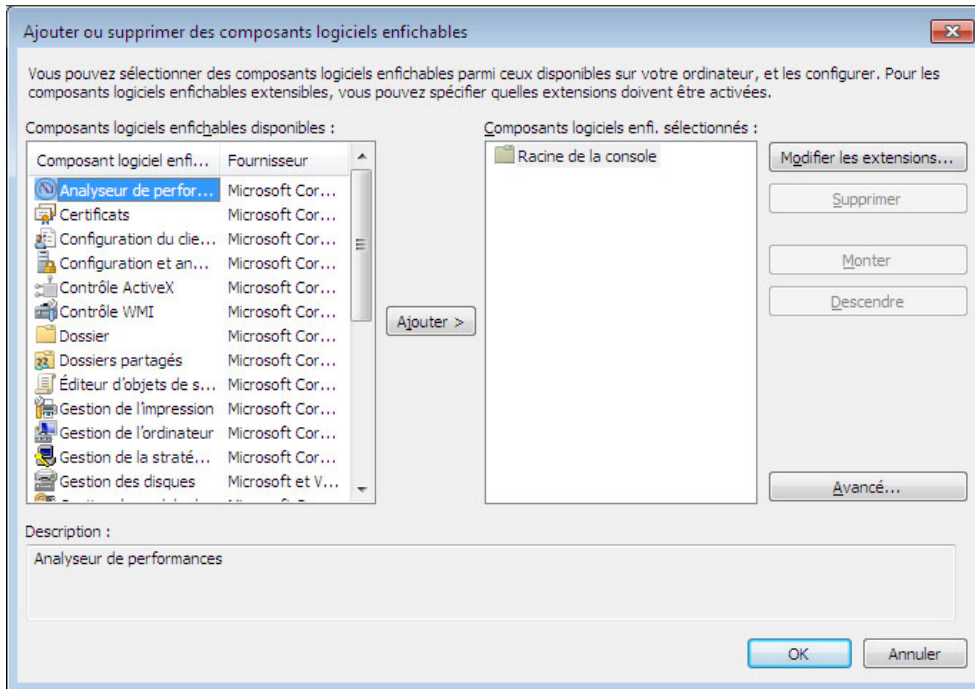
Ajouter ou supprimer des composants logiciels enfichables

Vous pouvez sélectionner des composants logiciels enfichables parmi ceux disponibles sur votre ordinateur, et les configurer. Pour les composants logiciels enfichables extensibles, vous pouvez spécifier quelles extensions doivent être activées.

Composants logiciels enfichables disponibles :

| Composant logiciel enfi... | Fournisseur |
|---|---|
| Analyseur de perfor... | Microsoft Cor... |
| Certificats | Microsoft Cor... |
| Configuration du clie... | Microsoft Cor... |
| Configuration et an... | Microsoft Cor... |
| Contrôle ActiveX | Microsoft Cor... |
| Contrôle WMI | Microsoft Cor... |
| Dossier | Microsoft Cor... |
| Dossiers partagés | Microsoft Cor... |
| Éditeur d'objets de s... | Microsoft Cor... |
| Gestion de l'impression | Microsoft Cor... |
| Gestion de l'ordinateur | Microsoft Cor... |
| Gestion de la straté... | Microsoft Cor... |
| Gestion des disques | Microsoft et V... |

Ajouter >

Composants logiciels enfi. sélectionnés :

Racine de la console

Modifier les extensions...

Supprimer

Monter

Descendre

Avancé...

Description :

Analyseur de performances

OK

Annuler